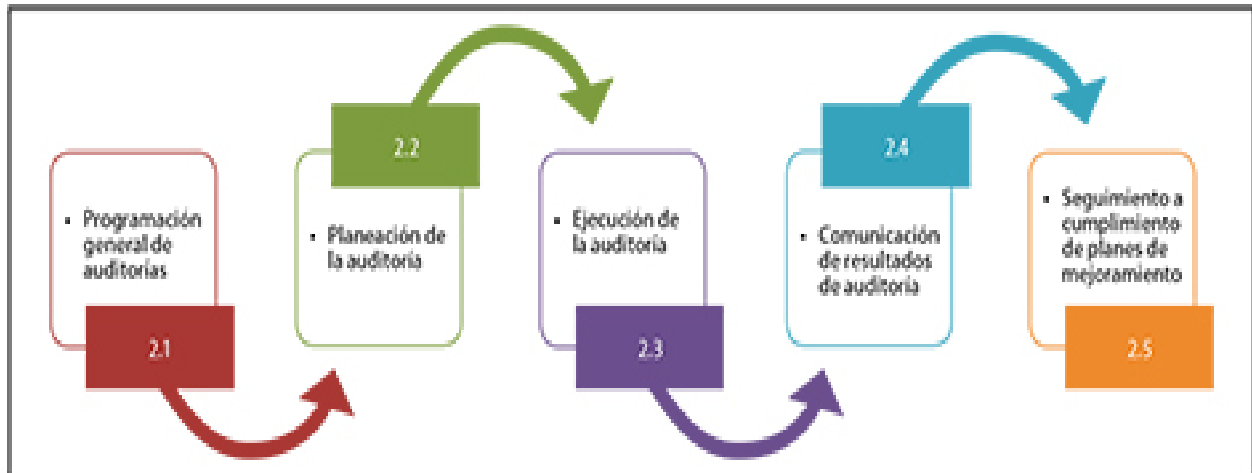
• Programación general de auditorias

2.1

2.2

• Planeación de la auditoria

• Ejecución de la auditoria

2.3

2.4

• Comunicación de resultados de auditoria

• Seguimiento a cumplimiento de planes de mejoramiento

2.5